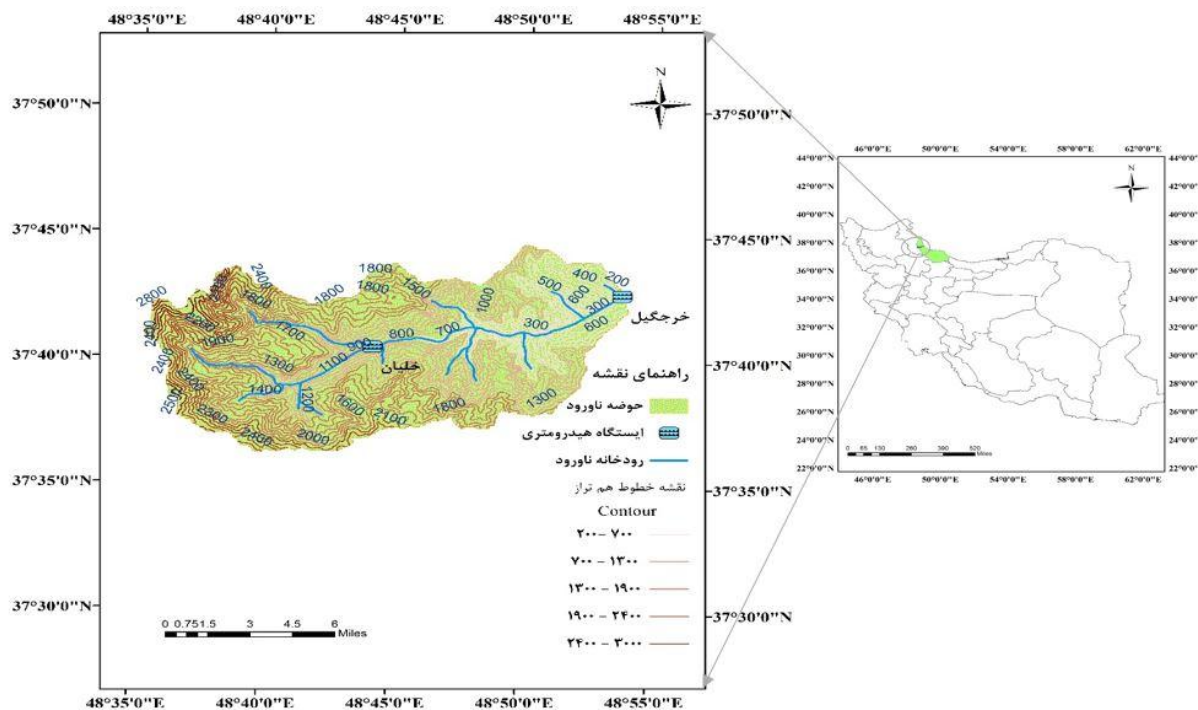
48°35'0"E 48°40'0"E 48°45'0"E 48°50'0"E 48°55'0"E

37°50'0"N
37°45'0"N
37°40'0"N
37°35'0"N
37°30'0"N

37°50'0"N
37°45'0"N
37°40'0"N
37°35'0"N
37°30'0"N

N

2400
1800
1800
1800
1500
1000
500
400
200
2800
600
300
1700
800
700
600
300
1900
1100
900
1300
خلیان
1400
1200
1600
2100
1800
1300
2400
2500
2300
2000
2800
خرجگیل

راهنمای نقشه
حوضه ناورود
ایستگاه هیدرومتری
رودخانه ناورود
نقشه خطوط هم تراز
Contour
۲۰۰ – ۷۰۰
۷۰۰ – ۱۳۰۰
۱۳۰۰ – ۱۹۰۰
۱۹۰۰ – ۲۴۰۰
۲۴۰۰ – ۳۰۰۰

0 0.75 1.5 3 4.5 6 Miles

48°35'0"E 48°40'0"E 48°45'0"E 48°50'0"E 48°55'0"E

46°0'0"E 50°0'0"E 54°0'0"E 58°0'0"E 62°0'0"E
44°0'0"N
42°0'0"N
40°0'0"N
38°0'0"N
36°0'0"N
34°0'0"N
32°0'0"N
30°0'0"N
28°0'0"N
26°0'0"N
24°0'0"N
22°0'0"N
N
0 65 130 260 390 520 Miles
46°0'0"E 50°0'0"E 54°0'0"E 58°0'0"E 62°0'0"E